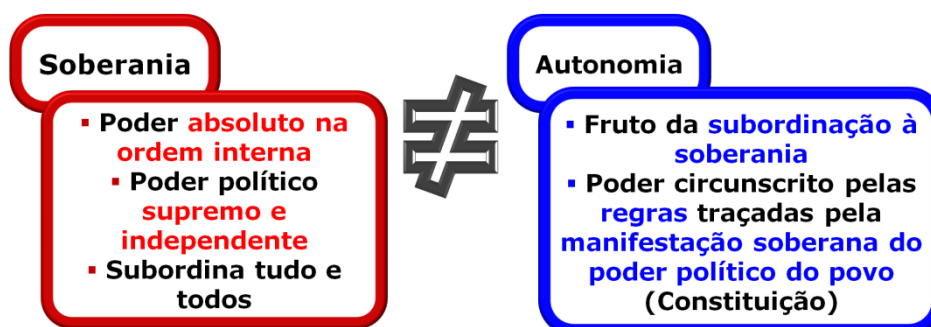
Soberania

▪ Poder absoluto na ordem interna
▪ Poder político supremo e independente
▪ Subordina tudo e todos

$\neq$

Autonomia

▪ Fruto da subordinação à soberania
▪ Poder circunscrito pelas regras traçadas pela manifestação soberana do poder político do povo (Constituição)